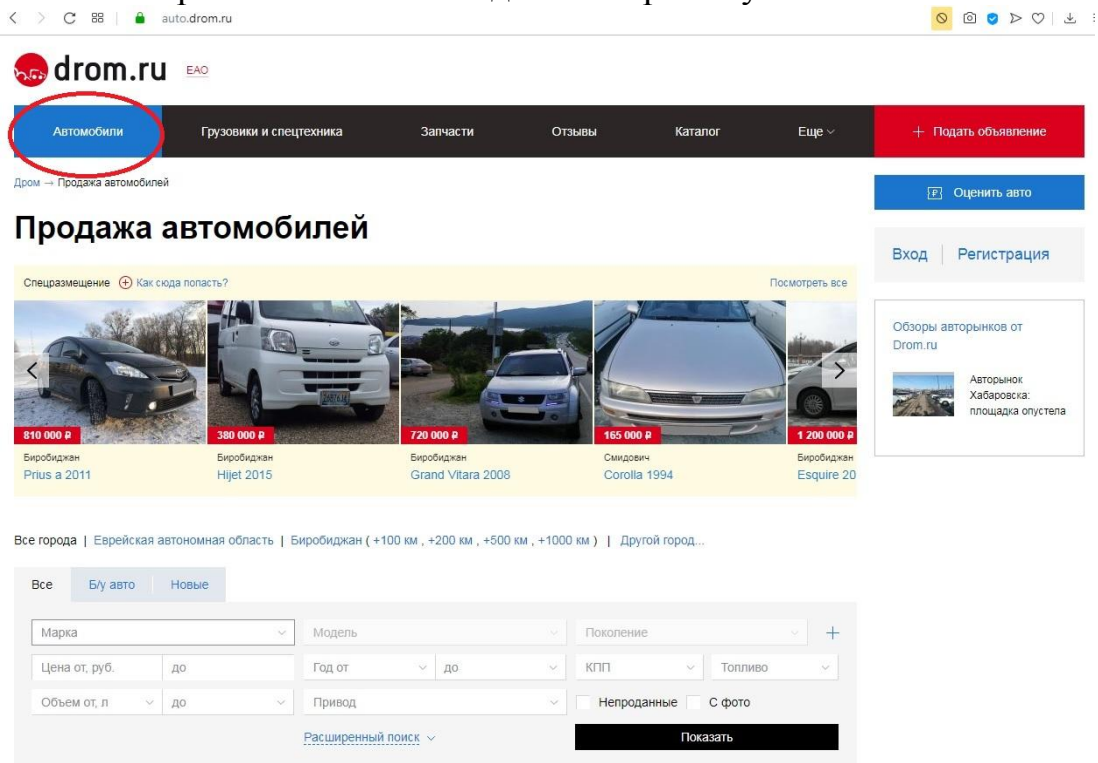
auto.drom.ru

drom.ru ЕАО

Автомобили | Грузовики и спецтехника | Запчасти | Отзывы | Каталог | Еще | + Подать объявление

Дром → Продажа автомобилей

Оценить авто

Продажа автомобилей

Вход | Регистрация

Спецразмещение Как сюда попасть?

Посмотреть все

810 000 ₽
Биробиджан
Prius a 2011

380 000 ₽
Биробиджан
Hijet 2015

720 000 ₽
Биробиджан
Grand Vitara 2008

165 000 ₽
Смидович
Corolla 1994

1 200 000 ₽
Биробиджан
Esquire 20

Обзоры авторынков от Drom.ru

Авторынок Хабаровска: площадка опустела

Все города | Еврейская автономная область | Биробиджан ( +100 км , +200 км , +500 км , +1000 км ) | Другой город...

Все | Б/у авто | Новые

Марка
Модель
Поколение
+
Цена от, руб.
до
Год от
до
КПП
Топливо
Объем от, л
до
Привод
Непроданные
С фото
Расширенный поиск
Показать